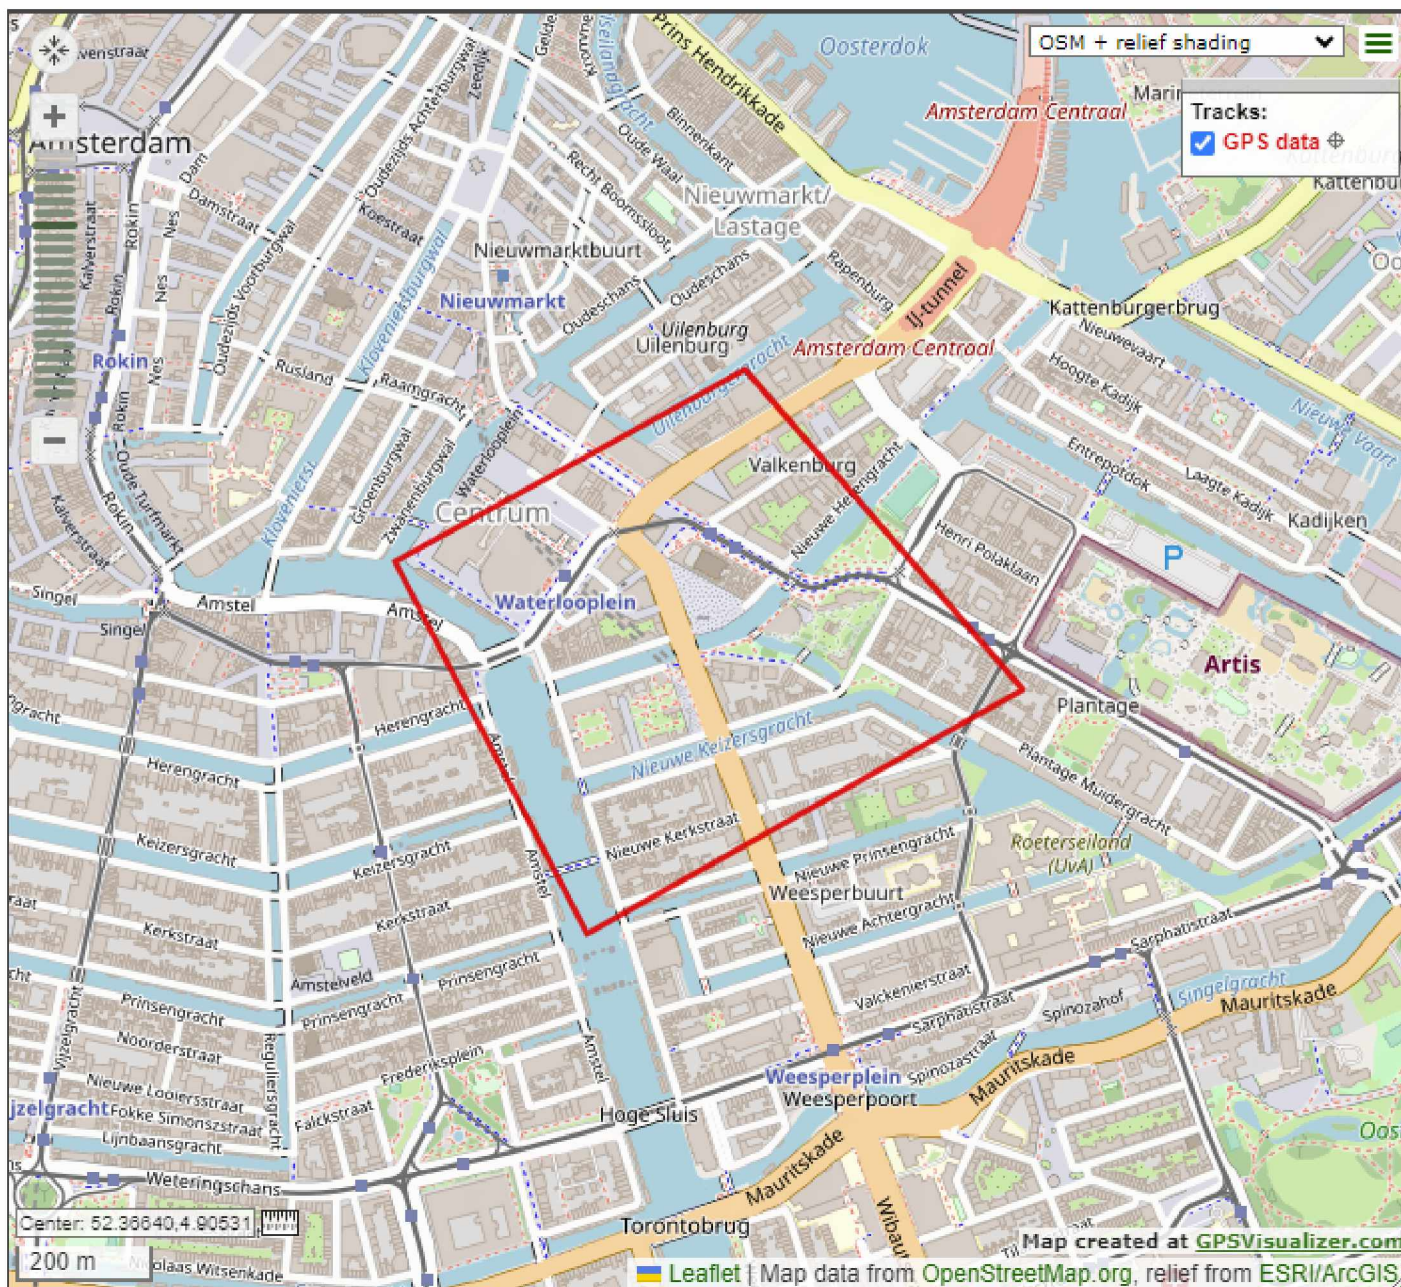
OSM + relief shading

Tracks:
GPS data

Oosterdok
Amsterdam Centraal
Prins Hendrikkade
Amsterdam
Nieuwmarkt/
Lastage
Nieuwmarktbuurt
Nieuwmarkt
Rokin
Uilenburg
Uilenburg
Amsterdam Centraal
IJ-tunnel
Kattenburgerbrug
Valkenburg
Centrum
Waterlooplein
Amstel
Kadijken
Artis
Plantage
Nieuwe Keizersgracht
Nieuwe Kerkstraat
Weesperbuurt
Roetersaeiland (UvA)
Herengracht
Keizersgracht
Kerkstraat
Prinsengracht
Amstelveld
Frederiksplein
Weesperplein
Weesperpoort
Hoge Sluis
Mauritskade
Singelgracht
Sarphatistraat
Torontobrug
Weteringschans
Lijnbaansgracht
Center: 52.36640,4.90531
200 m
Map created at GPSVisualizer.com
Leaflet | Map data from OpenStreetMap.org, relief from ESRI/ArcGIS